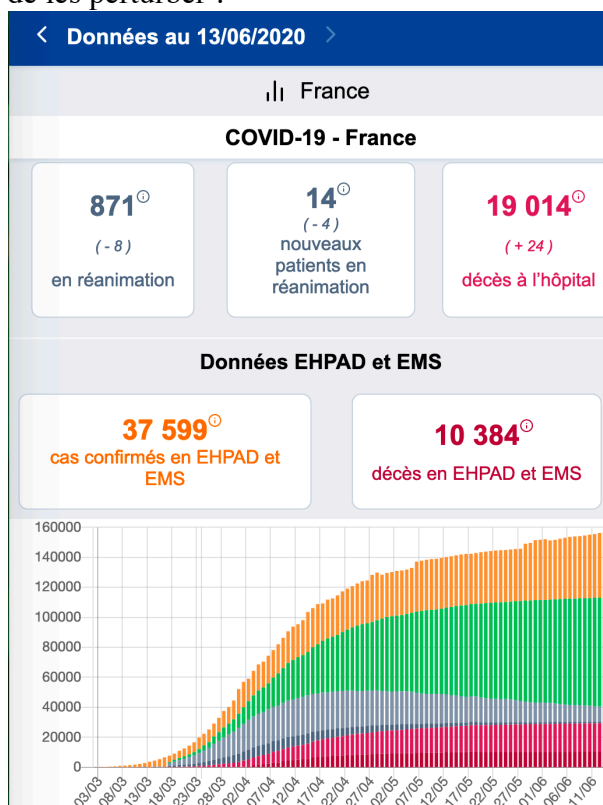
de les perturber :

Données au 13/06/2020

France

COVID-19 - France

871 (- 8) en réanimation

14 (- 4) nouveaux patients en réanimation

19 014 (+ 24) décès à l'hôpital

Données EHPAD et EMS

37 599 cas confirmés en EHPAD et EMS

10 384 décès en EHPAD et EMS

160000
140000
120000
100000
80000
60000
40000
20000
0

03/03 08/03 13/03 18/03 23/03 28/03 02/04 07/04 12/04 17/04 22/04 27/04 02/05 07/05 12/05 17/05 22/05 27/05 01/06 06/06 11/06